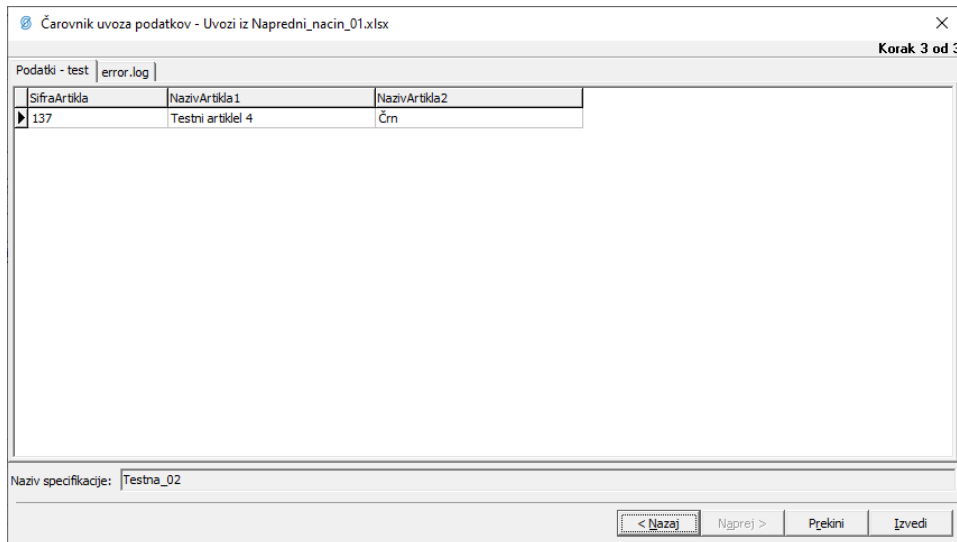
Čarovnik uvoza podatkov - Uvozi iz Napredni_nacin_01.xlsx

Korak 3 od 3

Podatki - test | error.log

| SifraArtikla | NazivArtikla1 | NazivArtikla2 |
|---|---|---|
| 137 | Testni artiklel 4 | Črn |

Naziv specifikacije: Testna_02

< Nazaj | Naprej > | Prekini | Izvedi